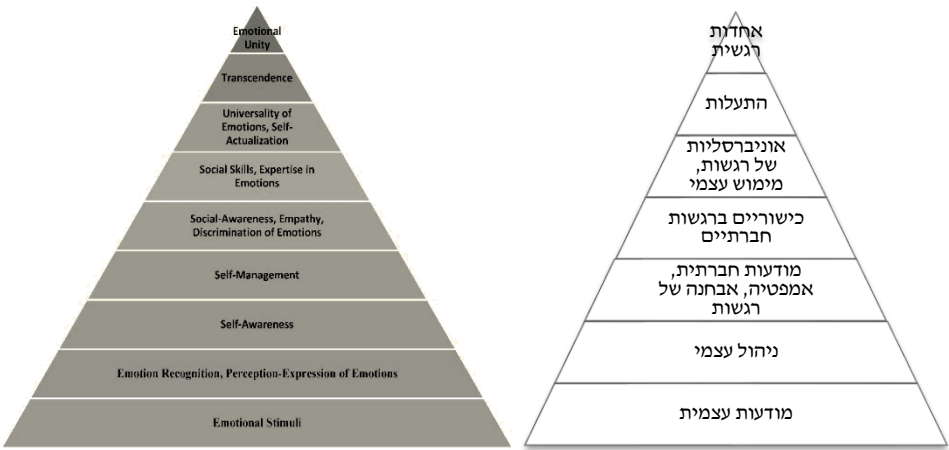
Emotional Unity

Transcendence

Universality of Emotions, Self-Actualization

Social Skills, Expertise in Emotions

Social-Awareness, Empathy, Discrimination of Emotions

Self-Management

Self-Awareness

Emotion Recognition, Perception-Expression of Emotions

Emotional Stimuli

אחדות רגשית

התעלות

אוניברסליות של רגשות, מימוש עצמי

כישוריים ברגשות חברתיים

מודעות חברתית, אמפטיה, אבחנה של רגשות

ניהול עצמי

מודעות עצמית